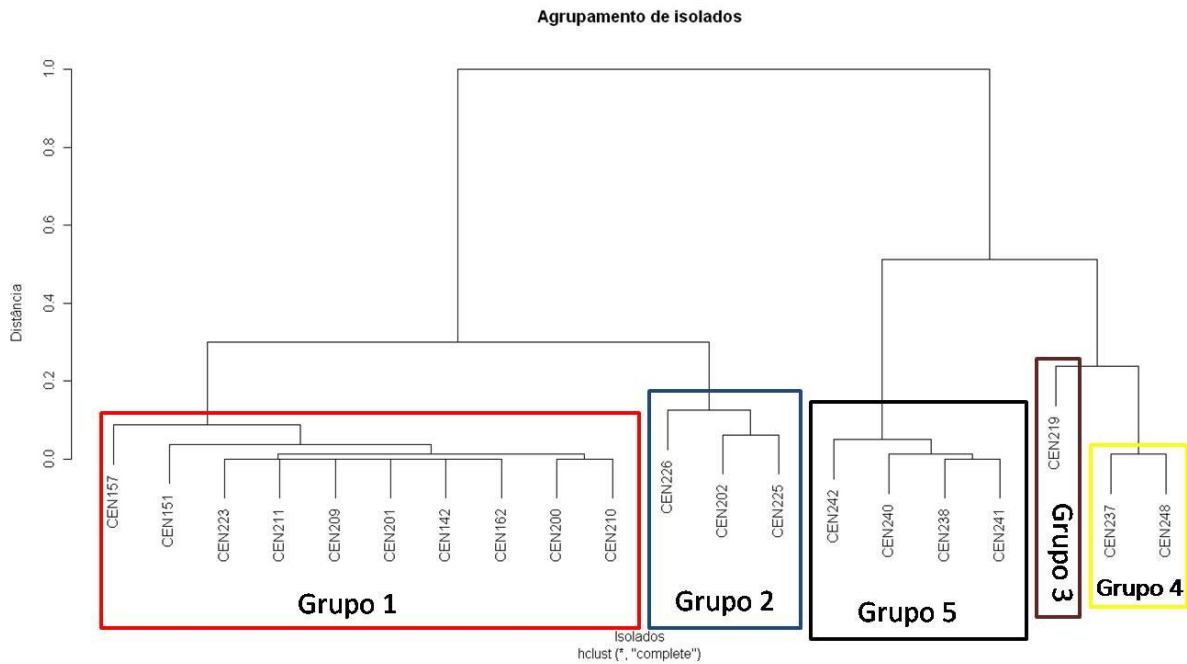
Agrupamento de isolados

1.0
0.8
0.6
0.4
0.2
0.0

Distância

CEN157
CEN151
CEN223
CEN211
CEN209
CEN201
CEN142
CEN162
CEN200
CEN210

Grupo 1

CEN226
CEN202
CEN225

Grupo 2

CEN242
CEN240
CEN238
CEN241

Grupo 5

CEN219

Grupo 3

CEN237
CEN248

Grupo 4

Isolados
hclust (*, "complete")